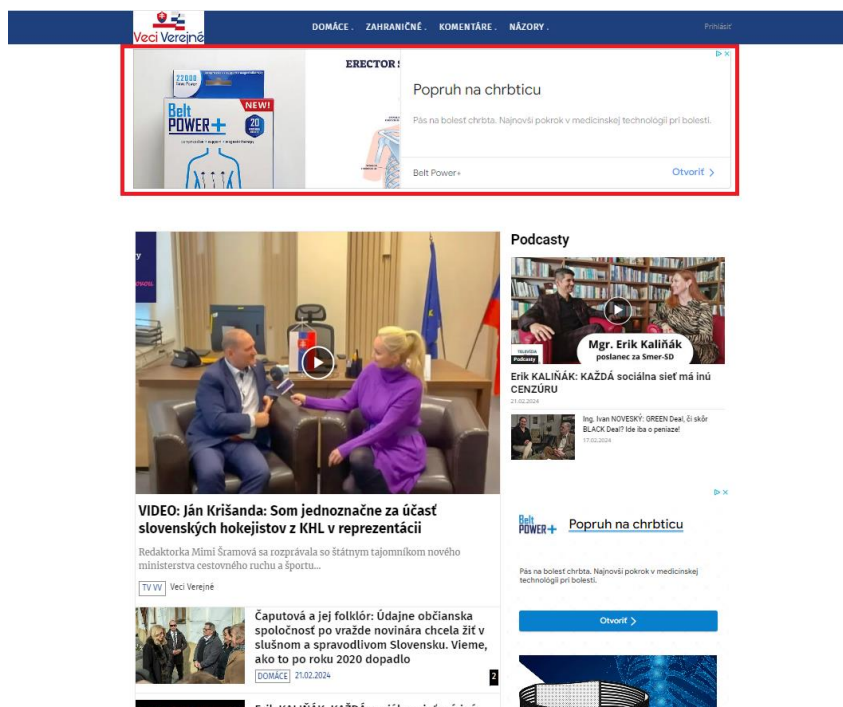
Veci Verejné

DOMÁCE . ZAHRANIČNÉ . KOMENTÁRE . NÁZORY .

Prihlásiť

ERECTOR

Belt POWER+ NEW! 20

Popruh na chrbticu

Pás na bolesť chrbta. Najnovší pokrok v medicínskej technológii pri bolesti.

Belt Power›

Otvoriť ›

Podcasty

Mgr. Erik Kaliňák
poslanec za Smer-SD

Podcasty

Erik KALIŇÁK: KAŽDÁ sociálna sieť má inú CENZÚRU

21.02.2024

Ing. Ivan NOVESKÝ: GREEN Deal, či skôr BLACK Deal? Ide iba o peniaze!

17.02.2024

VIDEO: Ján Krišanda: Som jednoznačne za účasť slovenských hokejistov z KHL v reprezentácii

Redaktorka Mimi Šramová sa rozprávala so štátnym tajomníkom nového ministerstva cestovného ruchu a športu...

TV VV Veci Verejné

Belt POWER+ Popruh na chrbticu

Pás na bolesť chrbta. Najnovší pokrok v medicínskej technológii pri bolesti.

Otvoriť ›

Čaputová a jej folklór: Údajne občianska spoločnosť po vražde novinára chcela žiť v slušnom a spravodlivom Slovensku. Vieme, ako to po roku 2020 dopadlo

DOMÁCE 21.02.2024

2